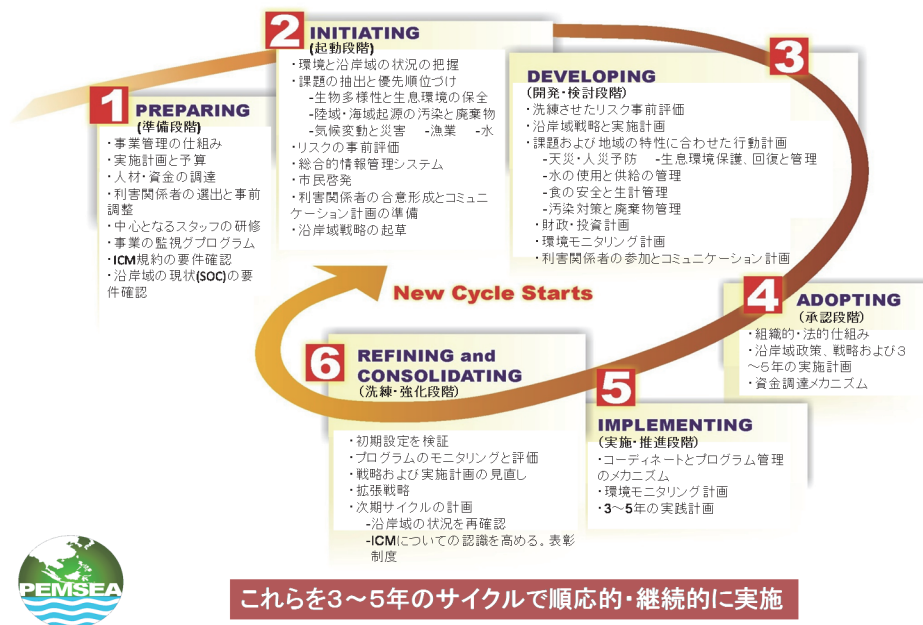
1 PREPARING
(準備段階)
・事業管理の仕組み
・実施計画と予算
・人材・資金の調達
・利害関係者の選出と事前調整
・中心となるスタッフの研修
・事業の監視グプログラム
・ICM規約の要件確認
・沿岸域の現状(SOC)の要件確認

2 INITIATING
(起動段階)
・環境と沿岸域の状況の把握
・課題の抽出と優先順位づけ
-生物多様性と生息環境の保全
-陸域・海域起源の汚染と廃棄物
-気候変動と災害 -漁業 -水
・リスクの事前評価
・総合的情報管理システム
・市民啓発
・利害関係者の合意形成とコミュニケーション計画の準備
・沿岸域戦略の起草

3
DEVELOPING
(開発・検討段階)
・洗練させたリスク事前評価
・沿岸域戦略と実施計画
・課題および地域の特性に合わせた行動計画
-天災・人災予防 -生息環境保護、回復と管理
-水の使用と供給の管理
-食の安全と生計管理
-汚染対策と廃棄物管理
・財政・投資計画
・環境モニタリング計画
・利害関係者の参加とコミュニケーション計画

4 ADOPTING
(承認段階)
・組織的・法的仕組み
・沿岸域政策、戦略および3～5年の実施計画
・資金調達メカニズム

5
IMPLEMENTING
(実施・推進段階)
・コーディネートとプログラム管理のメカニズム
・環境モニタリング計画
・3～5年の実践計画

6 REFINING and CONSOLIDATING
(洗練・強化段階)
・初期設定を検証
・プログラムのモニタリングと評価
・戦略および実施計画の見直し
・拡張戦略
・次期サイクルの計画
-沿岸域の状況を再確認
-ICMについての認識を高める。表彰制度

New Cycle Starts

PEMSEA

これらを3～5年のサイクルで順応的・継続的に実施